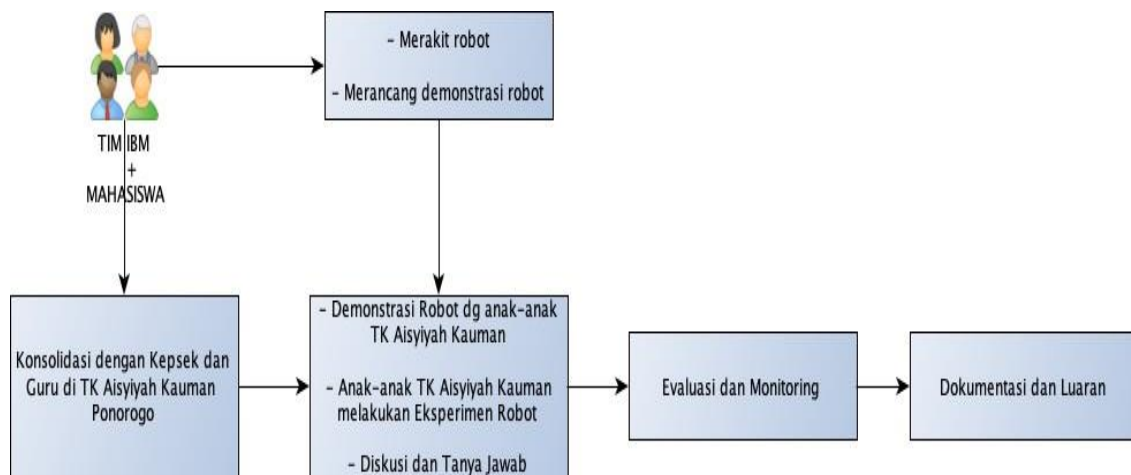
- Merakit robot

- Merancang demonstrasi robot

TIM IBM
+
MAHASISWA

Konsolidasi dengan Kepsek dan Guru di TK Aisyiyah Kauman Ponorogo

- Demonstrasi Robot dg anak-anak TK Aisyiyah Kauman

- Anak-anak TK Aisyiyah Kauman melakukan Eksperimen Robot

- Diskusi dan Tanya Jawab

Evaluasi dan Monitoring

Dokumentasi dan Luaran